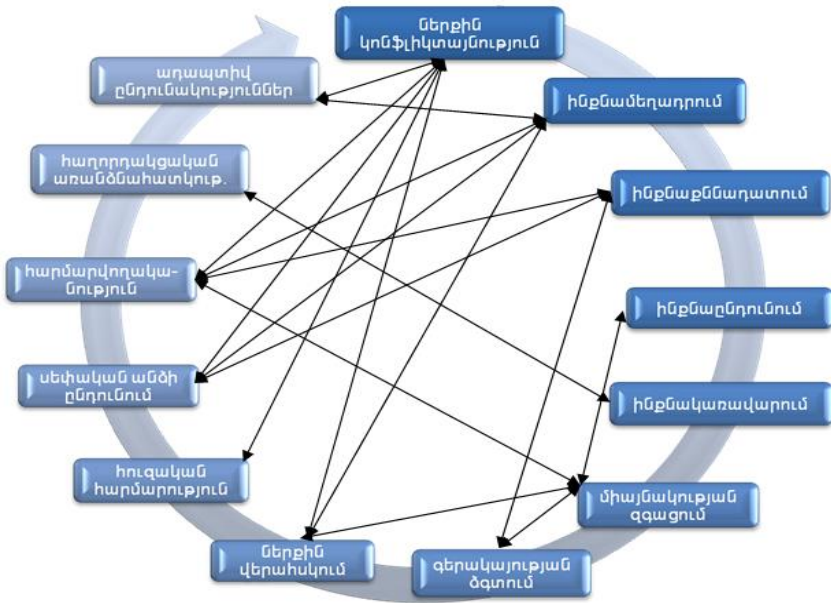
ներքին կոնֆլիկտայնություն

ադապտիվ ընդունակություններ

ինքնամեղադրում

հաղորդակցական առանձնահատկութ.

ինքնաքննադատում

հարմարվողականություն

ինքնաընդունում

սեփական անձի ընդունում

ինքնակառավարում

հուզական հարմարություն

միայնակության զգացում

ներքին վերահսկում

գերակայության ձգտում